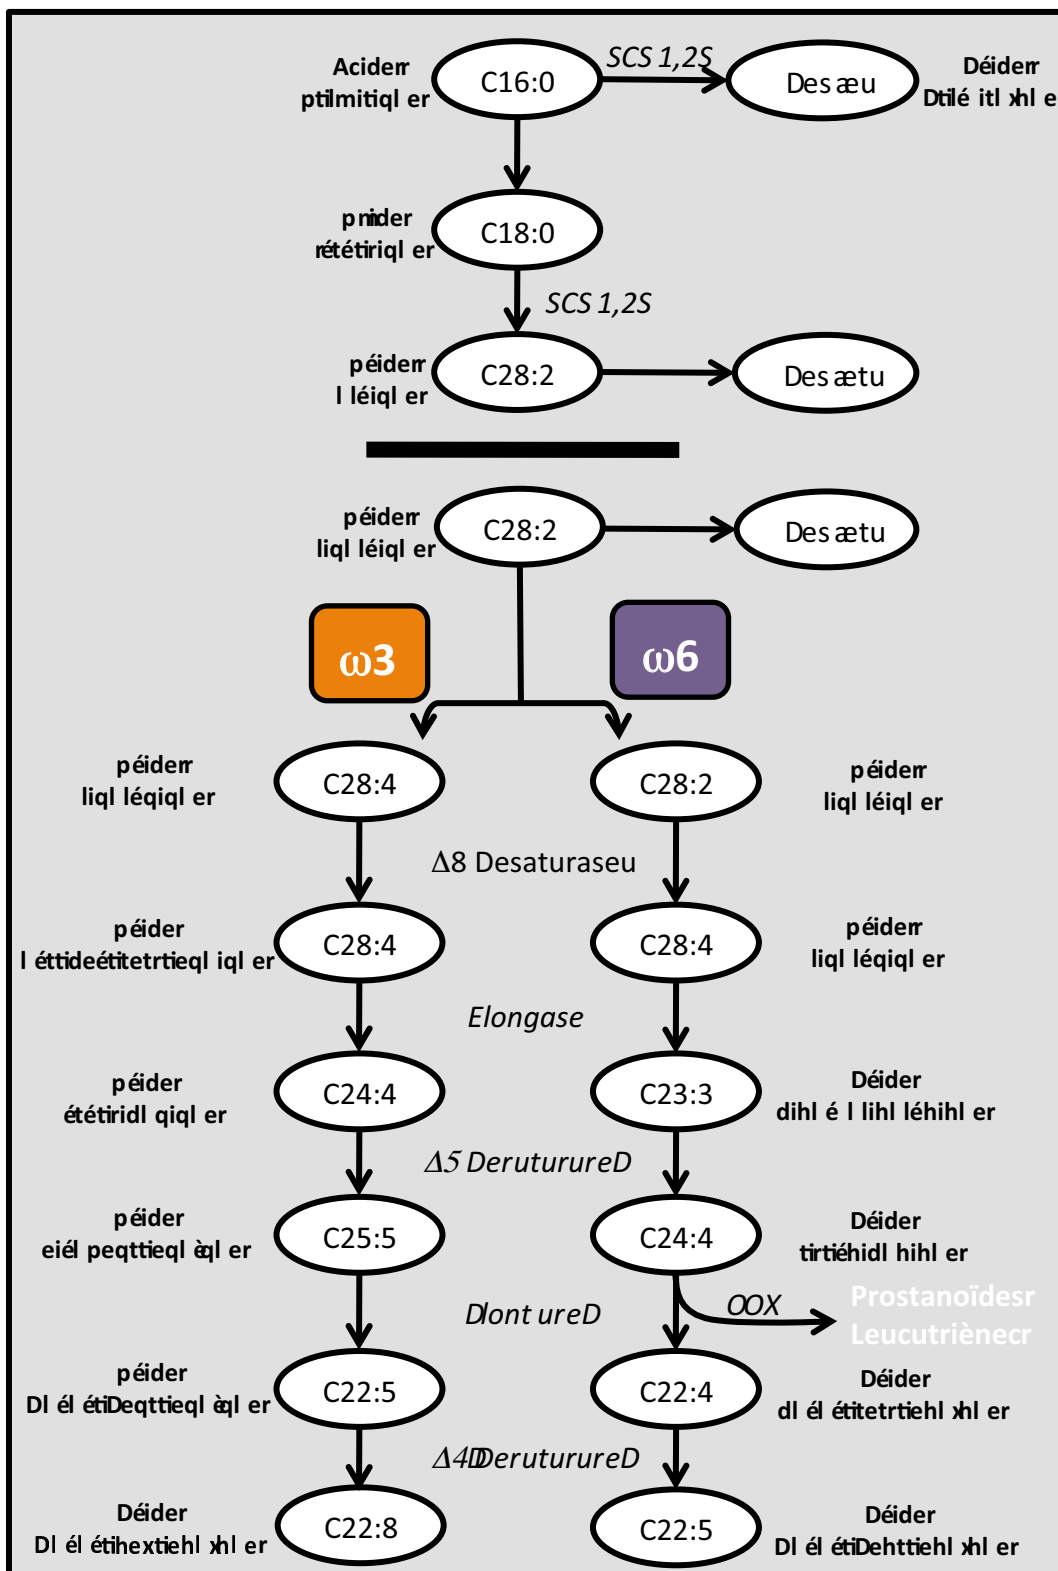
Aciderr ptilmitiql er

C16:0

SCS 1,2S

Des æu

Déiderr Dtilé itl xhl e

pnider rététiriql er

C18:0

SCS 1,2S

péiderr l léiql er

C28:2

Des ætu

péiderr liql léiql er

C28:2

Des ætu

ω3

ω6

péiderr liql léqiql er

C28:4

C28:2

péiderr liql léiql er

Δ8 Desaturaseu

péider l éttideétitetrtieql iql er

C28:4

C28:4

péiderr liql léqiql er

Elongase

péider ététiridl qiql er

C24:4

C23:3

Déider dihl é l lihl léhihl er

Δ5 DeruturureD

péider eiél peqttieql èql er

C25:5

C24:4

Déider tirtiéhidl hihl er

Dlont ureD

OOX

Prostanoïdesr Leucutriènecr

péider Dl él étiDeqttieql èql er

C22:5

C22:4

Déider dl él étitetrtiehl xhl er

Δ4DDeruturureD

Déider Dl él étihextiehl xhl er

C22:8

C22:5

Déider Dl él étiDehttiehl xhl er